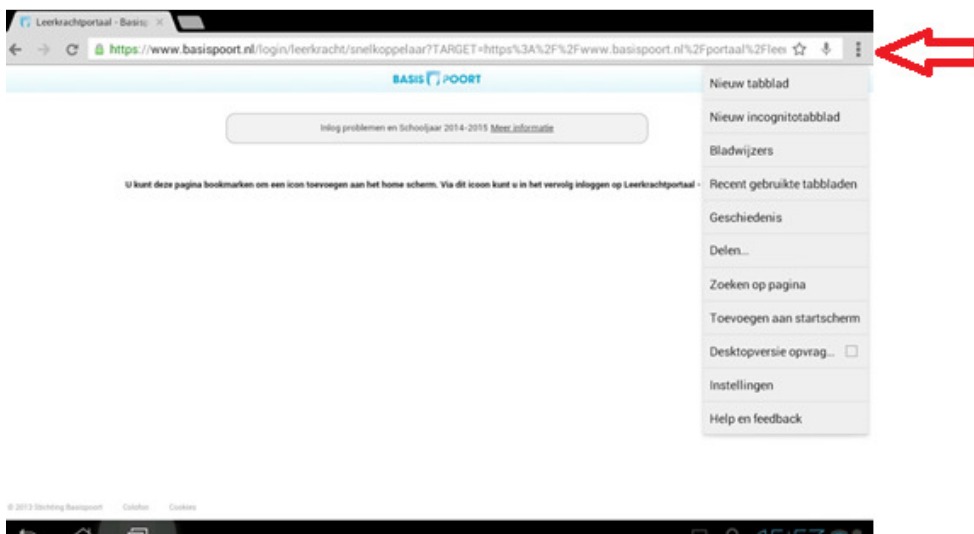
Leerkrachtportaal - Basis

https://www.basispoort.nl/login/leerkracht/snelkoppelaar?TARGET=https%3A%2F%2Fwww.basispoort.nl%2Fportaal%2Fleer

BASIS POORT

Inlog problemen en Schooljaar 2014-2015 Meer informatie

U kunt deze pagina bookmarken om een icon toevoegen aan het home scherm. Via dit icoon kunt u in het vervolg inloggen op Leerkrachtportaal -

Nieuw tabblad
Nieuw incognitotabblad
Bladwijzers
Recent gebruikte tabbladen
Geschiedenis
Delen...
Zoeken op pagina
Toevoegen aan startscherm
Desktopversie opvrag...
Instellingen
Help en feedback

© 2013 Stichting Basispoort Colofon Cookies